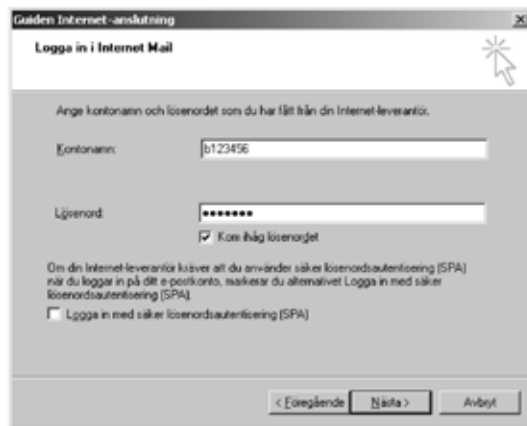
Guiden Internet-anslutning

Logga in i Internet Mail

Ange kontonamn och lösenordet som du har fått från din Internet-leverantör.

Kontonamn: b123456

Lösenord: ••••••••

Kom ihåg lösenordet

Om din Internet-leverantör kräver att du använder säker lösenordsautentisering (SPA) när du loggar in på ditt e-postkonto, markerar du alternativet Logga in med säker lösenordsautentisering (SPA).

Logga in med säker lösenordsautentisering (SPA)

< Föregående Nästa > Avbryt